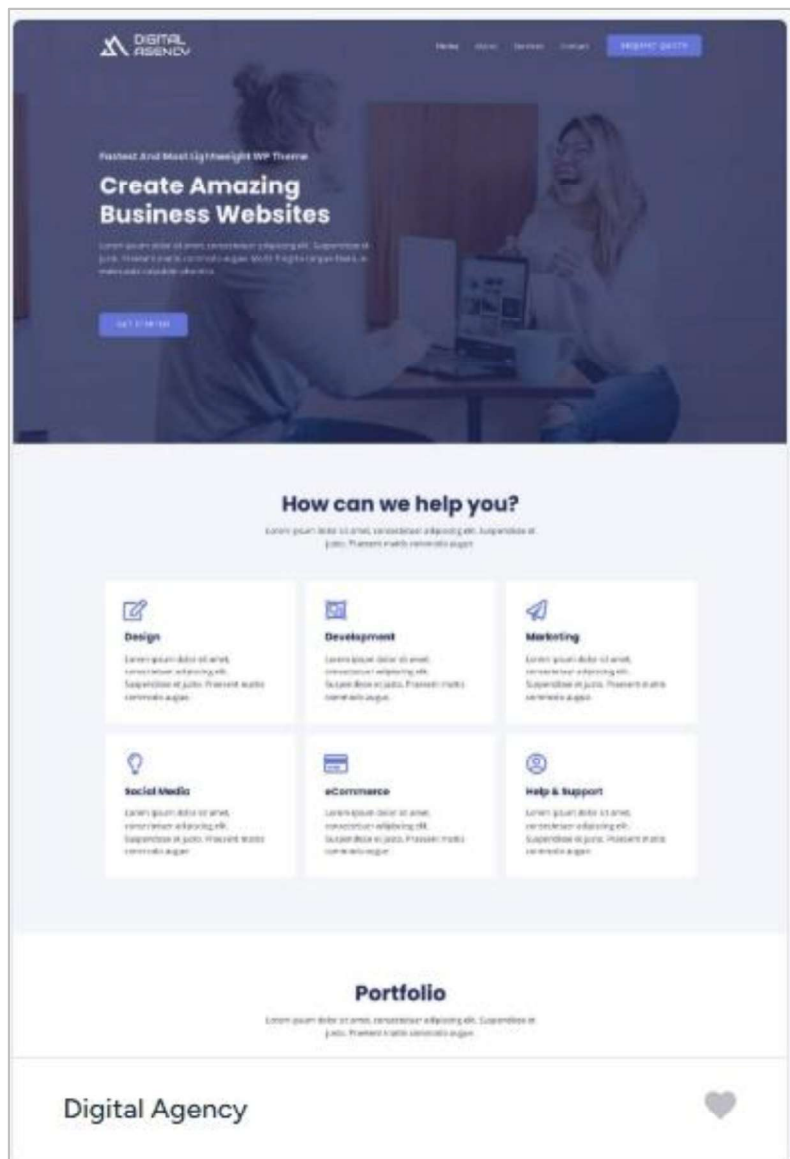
DIGITAL AGENCY

Home About Services Contact REQUEST QUOTE

Fastest And Most Lightweight WP Theme

Create Amazing Business Websites

Lorem ipsum dolor sit amet, consectetur adipiscing elit. Suspendisse et justo. Praesent mattis commodo augue. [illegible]

GET STARTED

How can we help you?

Lorem ipsum dolor sit amet, consectetur adipiscing elit. Suspendisse et justo. Praesent mattis commodo augue.

Design

Lorem ipsum dolor sit amet, consectetur adipiscing elit. Suspendisse et justo. Praesent mattis commodo augue.

Development

Lorem ipsum dolor sit amet, consectetur adipiscing elit. Suspendisse et justo. Praesent mattis commodo augue.

Marketing

Lorem ipsum dolor sit amet, consectetur adipiscing elit. Suspendisse et justo. Praesent mattis commodo augue.

Social Media

Lorem ipsum dolor sit amet, consectetur adipiscing elit. Suspendisse et justo. Praesent mattis commodo augue.

eCommerce

Lorem ipsum dolor sit amet, consectetur adipiscing elit. Suspendisse et justo. Praesent mattis commodo augue.

Help & Support

Lorem ipsum dolor sit amet, consectetur adipiscing elit. Suspendisse et justo. Praesent mattis commodo augue.

Portfolio

Lorem ipsum dolor sit amet, consectetur adipiscing elit. Suspendisse et justo. Praesent mattis commodo augue.

Digital Agency